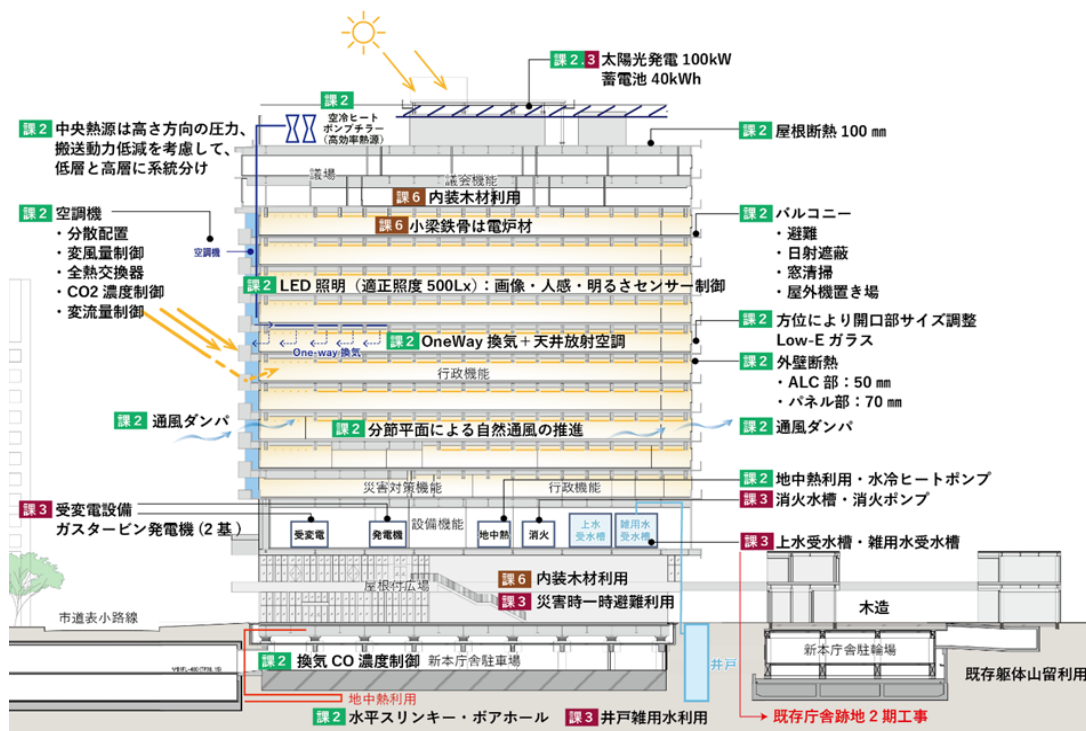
課2.3 太陽光発電 100kW
蓄電池 40kWh

課2 空冷ヒートポンプチラー（高効率熱源）

課2 中央熱源は高さ方向の圧力、搬送動力低減を考慮して、低層と高層に系統分け

課2 屋根断熱 100 ㎜

議場

議会機能

課6 内装木材利用

課2 空調機
・分散配置
・変風量制御
・全熱交換器
・CO2 濃度制御
・変流量制御

課6 小梁鉄骨は電炉材

空調機

課2 バルコニー
・避難
・日射遮蔽
・窓清掃
・屋外機置き場

課2 LED 照明（適正照度 500Lx）：画像・人感・明るさセンサー制御

課2 方位により開口部サイズ調整
Low-E ガラス

課2 OneWay 換気＋天井放射空調

One-way 換気

課2 外壁断熱
・ALC 部：50 ㎜
・パネル部：70 ㎜

行政機能

課2 通風ダンパ

課2 分節平面による自然通風の推進

課2 通風ダンパ

課2 地中熱利用・水冷ヒートポンプ

災害対策機能

行政機能

課3 消火水槽・消火ポンプ

課3 受変電設備
ガスタービン発電機（2 基）

受変電

発電機

設備機能

地中熱

消火

上水受水槽

雑用水受水槽

課3 上水受水槽・雑用水受水槽

屋根付広場

課6 内装木材利用

課3 災害時一時避難利用

市道表小路線

木造

課2 換気 CO 濃度制御

新本庁舎駐車場

井戸

新本庁舎駐輪場

既存躯体山留利用

地中熱利用

課2 水平スリンキー・ボアホール

課3 井戸雑用水利用

既存庁舎跡地 2 期工事